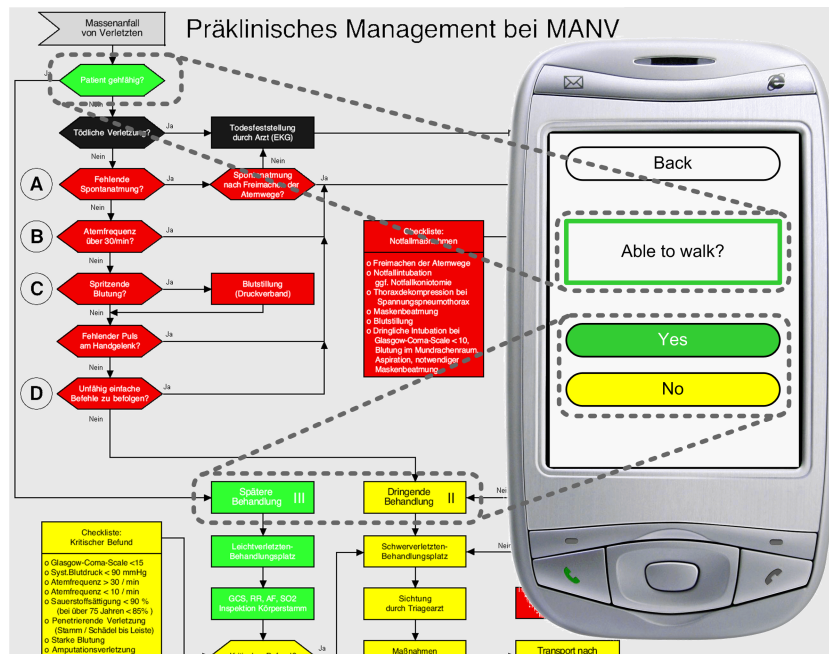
Massenanfall von Verletzten

Präklinisches Management bei MANV

Ja

Patient gehfähig?

Nein

Tödliche Verletzung?

Ja

Todesfeststellung durch Arzt (EKG)

Nein

A

Fehlende Spontanatmung?

Ja

Spontanatmung nach Freimachen der Atemwege?

Nein

B

Atemfrequenz über 30/min?

Ja

Nein

C

Spritzende Blutung?

Ja

Blutstillung (Druckverband)

Nein

Fehlender Puls am Handgelenk?

Ja

Nein

D

Unfähig einfache Befehle zu befolgen?

Ja

Nein

Checkliste: Notfallmaßnahmen

o Freimachen der Atemwege
o Notfallintubation ggf. Notfallkoniotomie
o Thoraxdekompression bei Spannungspneumothorax
o Maskenbeatmung
o Blutstillung
o Dringliche Intubation bei Glasgow-Coma-Scale < 10, Blutung im Mundrachenraum, Aspiration, notwendiger Maskenbeatmung

Spätere Behandlung III

Dringende Behandlung II

Nein

Checkliste: Kritischer Befund

o Glasgow-Coma-Scale <15
o Syst.Blutdruck < 90 mmHg
o Atemfrequenz > 30 / min
o Atemfrequenz < 10 / min
o Sauerstoffsättigung < 90 % (bei über 75 Jahren < 85% )
o Penetrierende Verletzung (Stamm / Schädel bis Leiste)
o Starke Blutung
o Amputationsverletzung

Leichtverletzten-Behandlungsplatz

GCS, RR, AF, SO2 Inspektion Körperstamm

Nein

Schwerverletzten-Behandlungsplatz

Sichtung durch Triagearzt

Maßnahmen

Transport nach

Back

Able to walk?

Yes

No